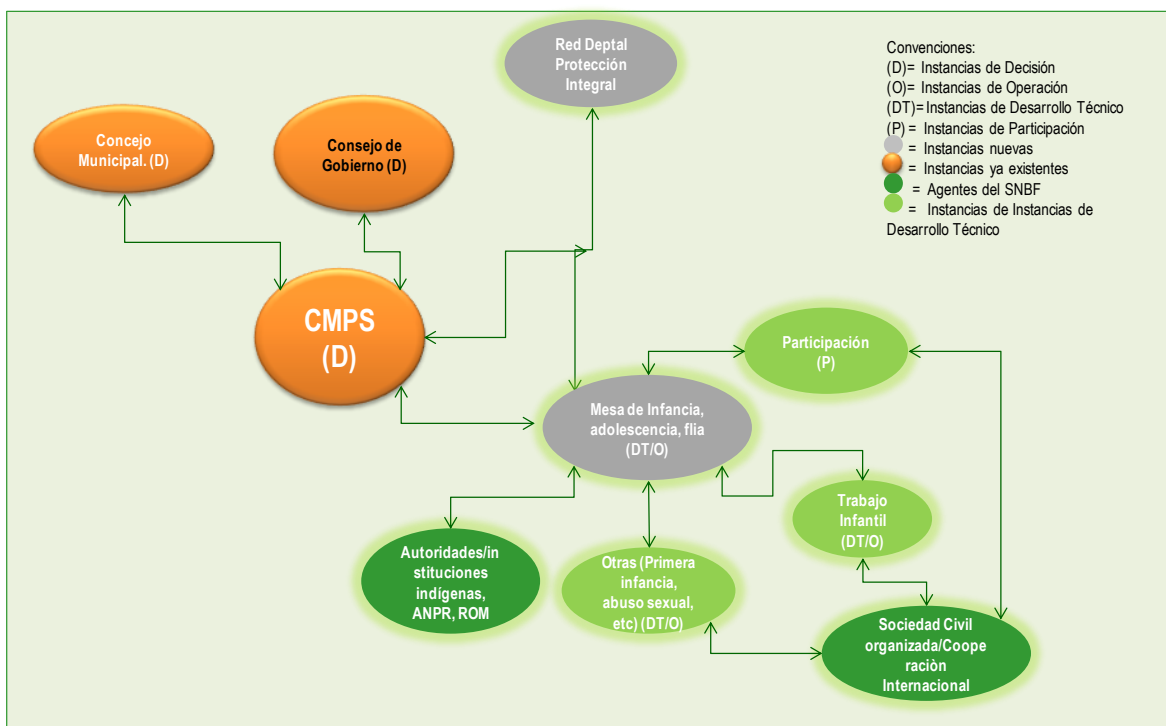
Red Deptal Protección Integral

Concejo Municipal. (D)

Consejo de Gobierno (D)

Convenciones:
(D)= Instancias de Decisión
(O)= Instancias de Operación
(DT)= Instancias de Desarrollo Técnico
(P) = Instancias de Participación
= Instancias nuevas
= Instancias ya existentes
= Agentes del SNBF
= Instancias de Instancias de Desarrollo Técnico

CMPS (D)

Participación (P)

Mesa de Infancia, adolescencia, flia (DT/O)

Trabajo Infantil (DT/O)

Autoridades/instituciones indígenas, ANPR, ROM

Otras (Primera infancia, abuso sexual, etc) (DT/O)

Sociedad Civil organizada/Cooperaciòn Internacional